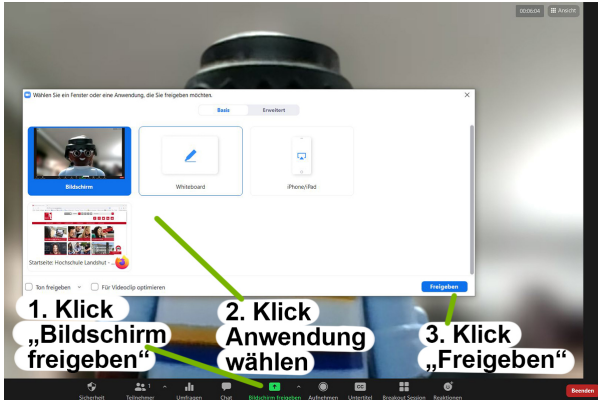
00:06:04 Ansicht

Wählen Sie ein Fenster oder eine Anwendung, die Sie freigeben möchten.

Basis Erweitert

Bildschirm

Whiteboard

iPhone/iPad

Startseite: Hochschule Landshut -

Ton freigeben

Für Videoclip optimieren

Freigeben

1. Klick „Bildschirm freigeben"

2. Klick Anwendung wählen

3. Klick „Freigeben"

Sicherheit Teilnehmer 1 Umfragen Chat Bildschirm freigeben Aufnehmen Untertitel Breakout Session Reaktionen Beenden